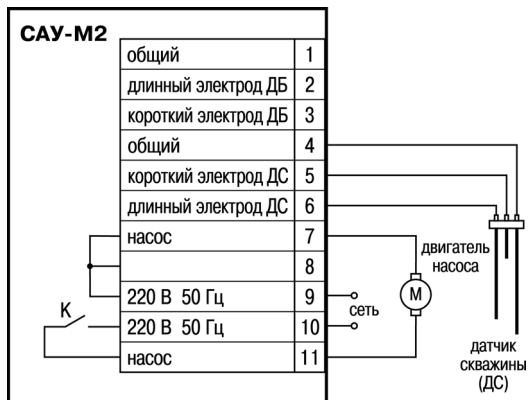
САУ-М2

| | |
|---|---|
| общий | 1 |
| длинный электрод ДБ | 2 |
| короткий электрод ДБ | 3 |
| общий | 4 |
| короткий электрод ДС | 5 |
| длинный электрод ДС | 6 |
| насос | 7 |
| | 8 |
| 220 В 50 Гц | 9 |
| 220 В 50 Гц | 10 |
| насос | 11 |

K

сеть

M

двигатель насоса

датчик скважины (ДС)